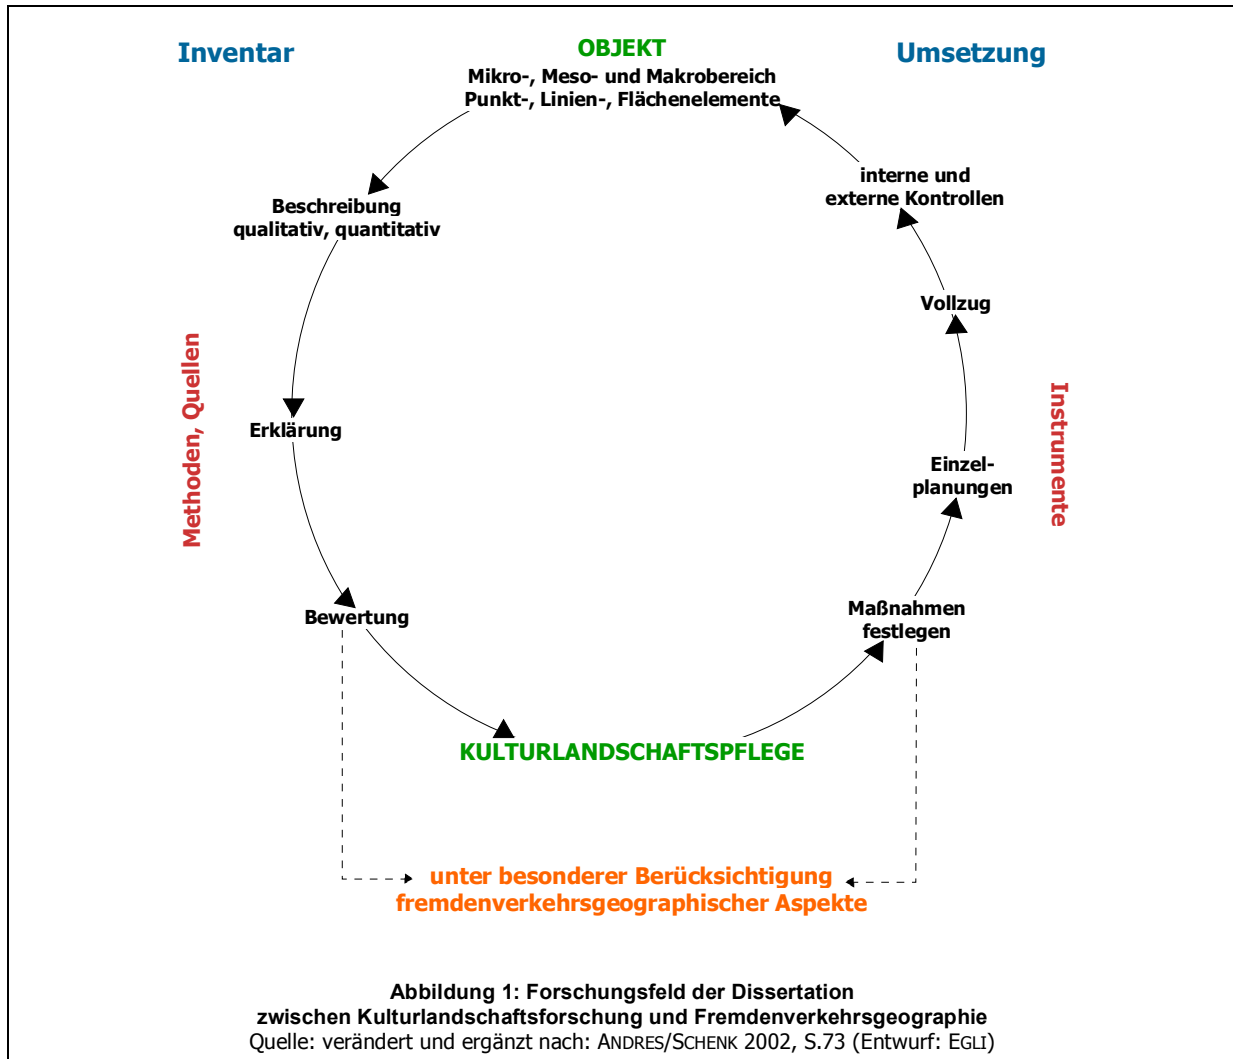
Inventar

OBJEKT
Mikro-, Meso- und Makrobereich
Punkt-, Linien-, Flächenelemente

Umsetzung

Beschreibung
qualitativ, quantitativ

interne und
externe Kontrollen

Methoden, Quellen

Vollzug

Erklärung

Instrumente

Einzel-
planungen

Bewertung

Maßnahmen
festlegen

KULTURLANDSCHAFTSPFLEGE

unter besonderer Berücksichtigung
fremdenverkehrsgeographischer Aspekte

Abbildung 1: Forschungsfeld der Dissertation
zwischen Kulturlandschaftsforschung und Fremdenverkehrsgeographie
Quelle: verändert und ergänzt nach: ANDRES/SCHENK 2002, S.73 (Entwurf: EGLI)